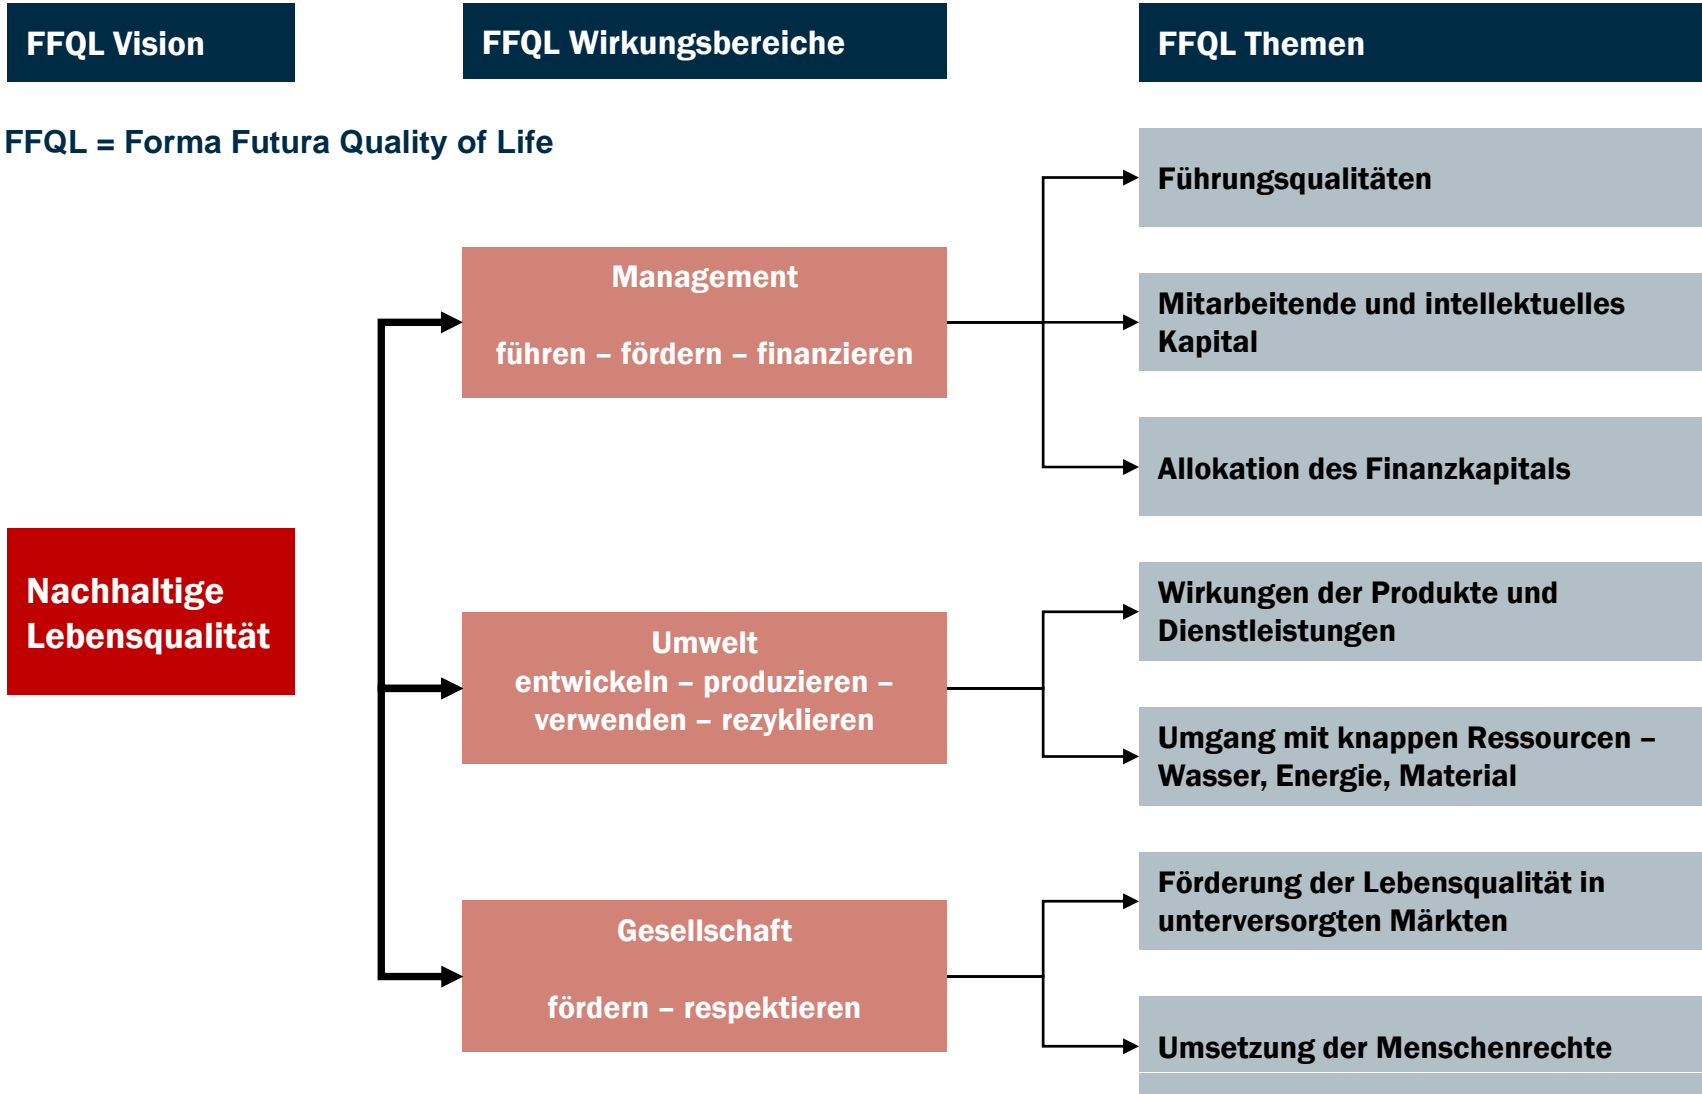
FFQL Vision

FFQL Wirkungsbereiche

FFQL Themen

FFQL = Forma Futura Quality of Life

Führungsqualitäten

Management

führen – fördern – finanzieren

Mitarbeitende und intellektuelles Kapital

Allokation des Finanzkapitals

Nachhaltige Lebensqualität

Wirkungen der Produkte und Dienstleistungen

Umwelt
entwickeln – produzieren – verwenden – rezyklieren

Umgang mit knappen Ressourcen – Wasser, Energie, Material

Förderung der Lebensqualität in unterversorgten Märkten

Gesellschaft

fördern – respektieren

Umsetzung der Menschenrechte